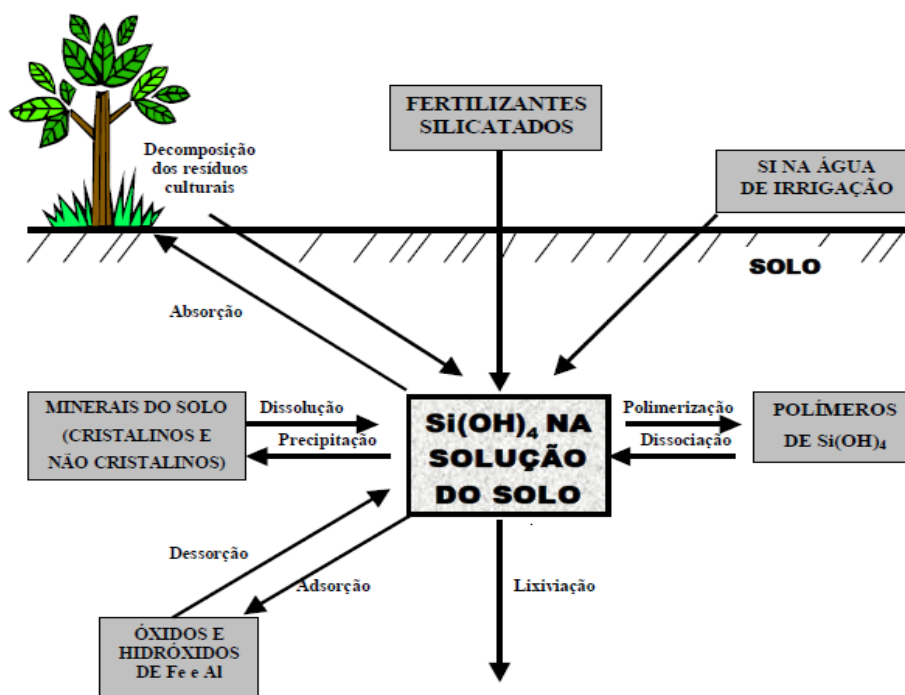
FERTILIZANTES SILICATADOS

Decomposição dos resíduos culturais

SI NA ÁGUA DE IRRIGAÇÃO

SOLO

Absorção

MINERAIS DO SOLO (CRISTALINOS E NÃO CRISTALINOS)

Dissolução

Precipitação

$Si(OH)_4$ NA SOLUÇÃO DO SOLO

Polimerização

Dissociação

POLÍMEROS DE $Si(OH)_4$

Dessorção

Adsorção

Lixiviação

ÓXIDOS E HIDRÓXIDOS DE Fe e Al